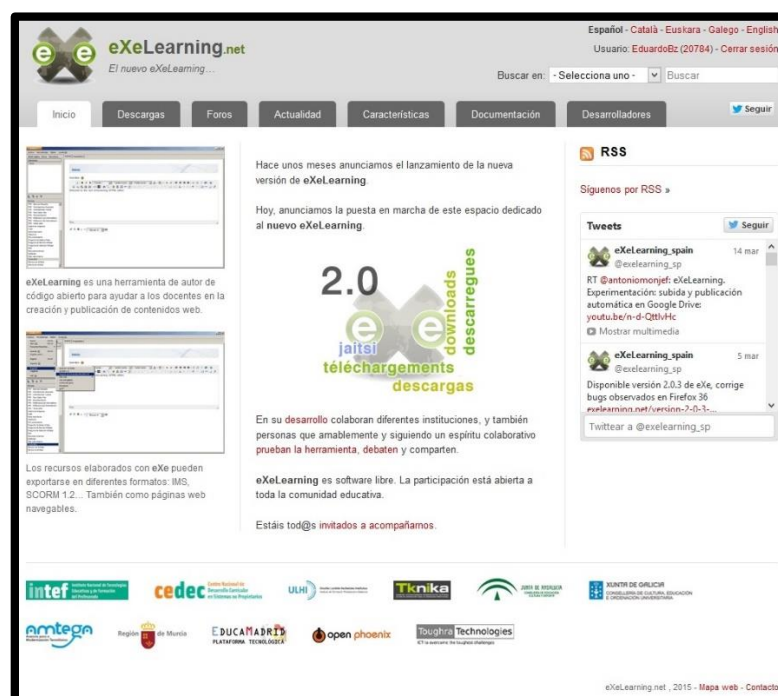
Español - Català - Euskara - Galego - English
Usuario: EduardoBz (20784) - Cerrar sesión

eXeLearning.net
El nuevo eXeLearning...

Buscar en: - Selecciona uno - Buscar

Inicio Descargas Foros Actualidad Características Documentación Desarrolladores

Seguir

eXeLearning es una herramienta de autor de código abierto para ayudar a los docentes en la creación y publicación de contenidos web.

Los recursos elaborados con eXe pueden exportarse en diferentes formatos: IMS, SCORM 1.2... También como páginas web navegables.

Hace unos meses anunciamos el lanzamiento de la nueva versión de eXeLearning.

Hoy, anunciamos la puesta en marcha de este espacio dedicado al nuevo eXeLearning.

2.0
jaitsi
téléchargements
descargas
downloads
descarregues

En su desarrollo colaboran diferentes instituciones, y también personas que amablemente y siguiendo un espíritu colaborativo prueban la herramienta, debaten y comparten.

eXeLearning es software libre. La participación está abierta a toda la comunidad educativa.

Estáis tod@s invitados a acompañarnos.

RSS

Síguenos por RSS »

Tweets
Seguir

eXeLearning_spain 14 mar
@exelearning_sp
RT @antoniomonjef: eXeLearning. Experimentación: subida y publicación automática en Google Drive: youtu.be/n-d-QttlvHc
Mostrar multimedia

eXeLearning_spain 5 mar
@exelearning_sp
Disponible versión 2.0.3 de eXe, corrige bugs observados en Firefox 36
exelearning.net/version-2-0-3-...

Twittear a @exelearning_sp

intef cedec ULHI Tknika JUNTA DE ANDALUCIA XUNTA DE GALICIA
amtega Región de Murcia EDUCAMADRID PLATAFORMA TECNOLÓGICA open phoenix Toughra Technologies

eXeLearning.net , 2015 - Mapa web - Contacto